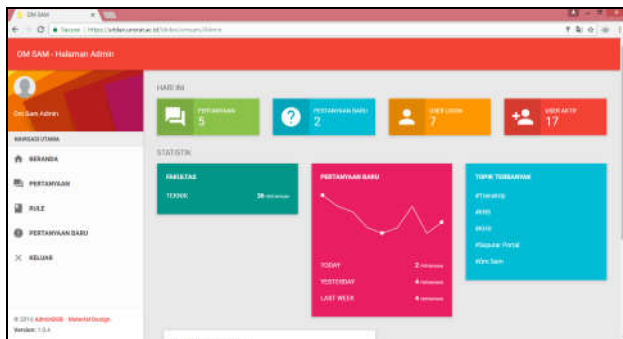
OM SAM
Secure | https://ohlan.umrah.ac.id/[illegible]
OM SAM - Halaman Admin
Om Sam Admin
NAVIGASI UTAMA
BERANDA
PERTANYAAN
RULE
PERTANYAAN BARU
KELUAR
© 2018 AdminBSB - Material Design.
Version: 1.0.4
HARI INI
PERTANYAAN
5
PERTANYAAN BARU
2
USER LOGIN
7
USER AKTIF
17
STATISTIK
FAKULTAS
TEKNIK
36 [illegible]
PERTANYAAN BARU
TODAY
2 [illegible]
YESTERDAY
4 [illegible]
LAST WEEK
4 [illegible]
TOPIK TERBANYAK
#Teknik
#KRS
#KHS
#Seputar Portal
#Om Sam